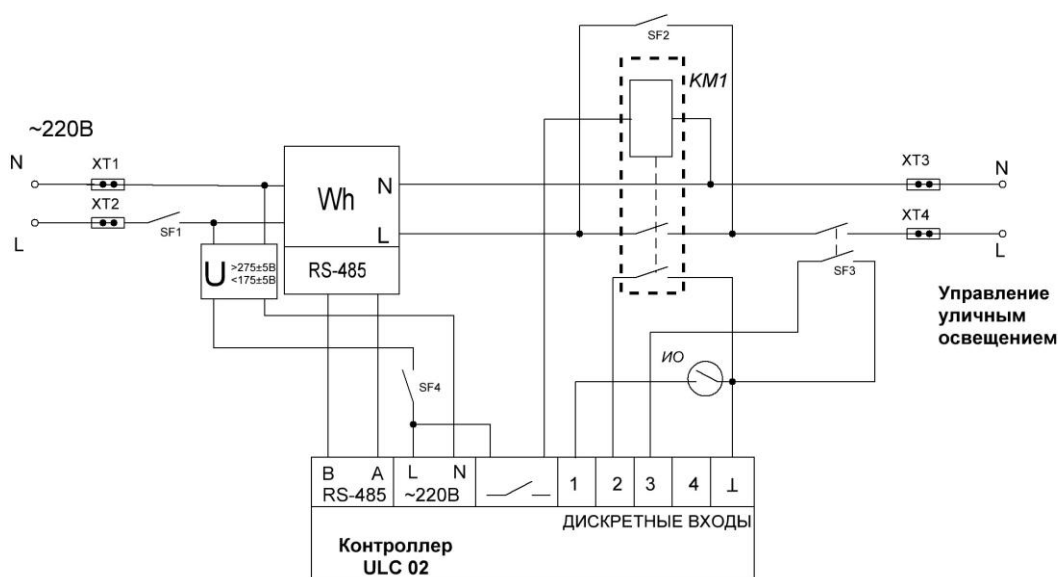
~220В

N

L

XT1

XT2

SF1

U

>275±5В
<175±5В

Wh

N

L

RS-485

SF2

KM1

XT3

N

XT4

L

SF3

Управление уличным освещением

SF4

ИО

B

A

RS-485

L

N

~220В

1

2

3

4

⊥

ДИСКРЕТНЫЕ ВХОДЫ

Контроллер ULC 02